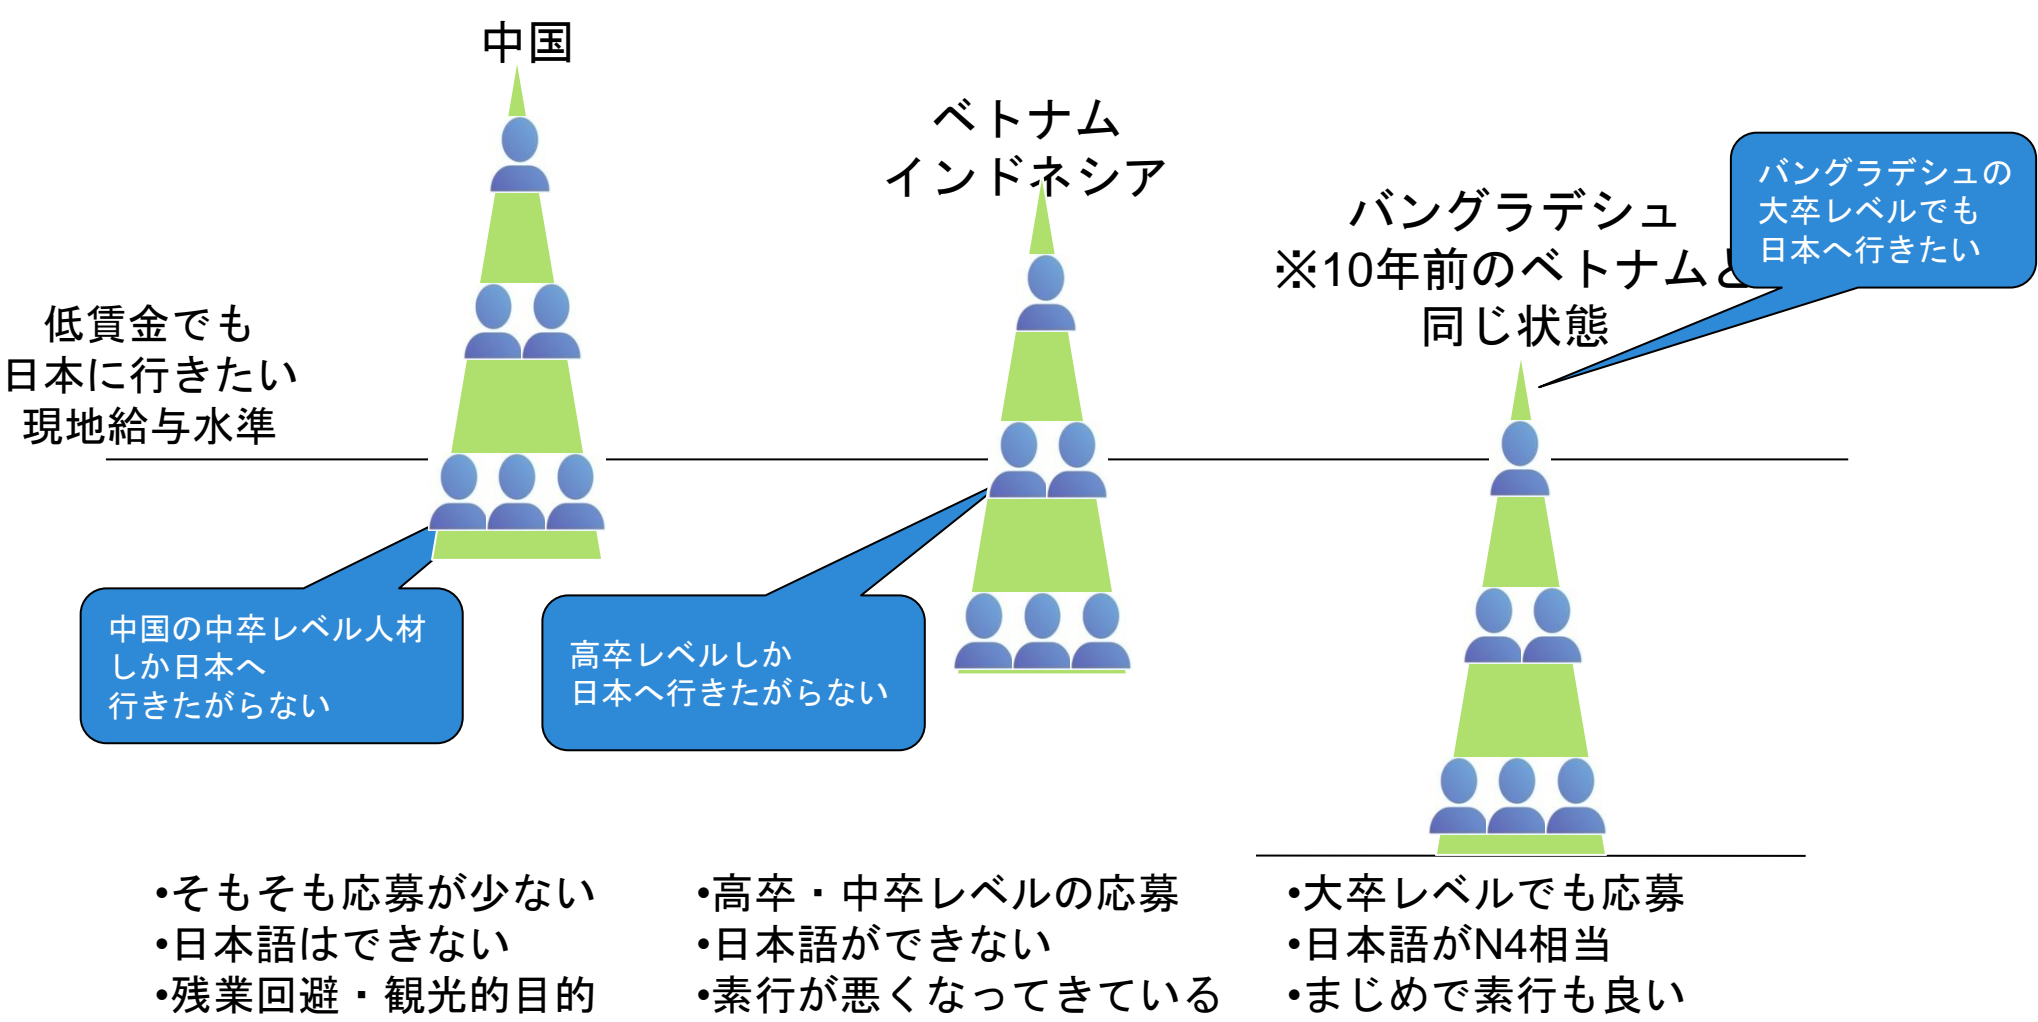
中国

ベトナム
インドネシア

バングラデシュ
※10年前のベトナムと
同じ状態

バングラデシュの
大卒レベルでも
日本へ行きたい

低賃金でも
日本に行きたい
現地給与水準

中国の中卒レベル人材
しか日本へ
行きたがらない

高卒レベルしか
日本へ行きたがらない

•そもそも応募が少ない
•日本語はできない
•残業回避・観光的目的

•高卒・中卒レベルの応募
•日本語ができない
•素行が悪くなってきている

•大卒レベルでも応募
•日本語がN4相当
•まじめで素行も良い